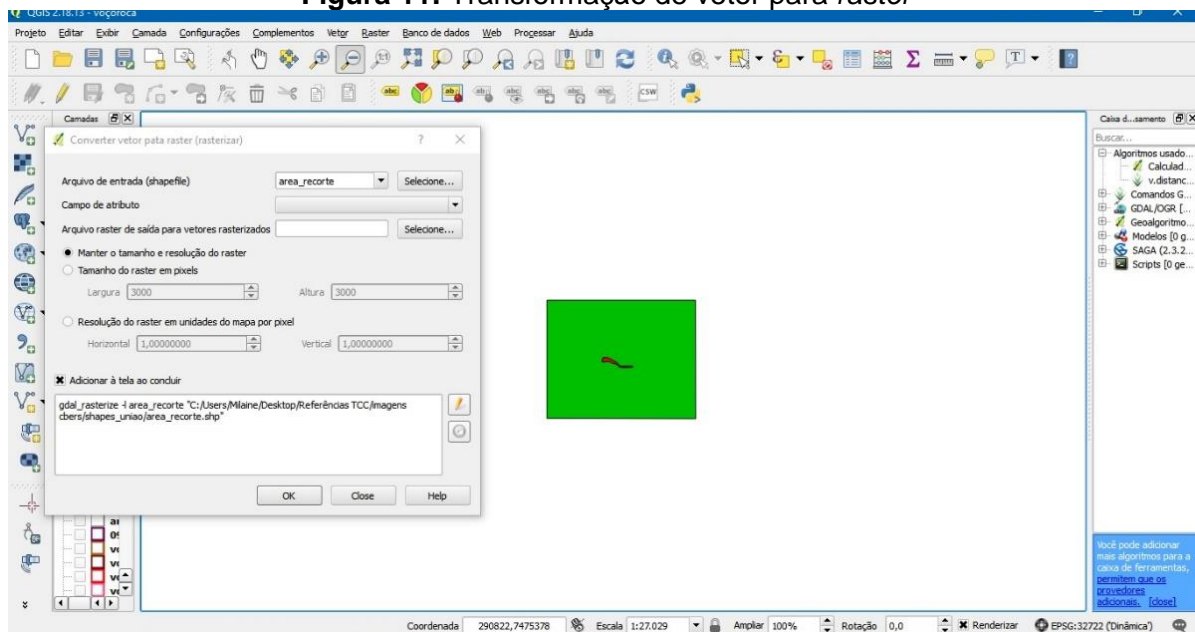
Figura 11: Transformação de vetor para raster

QGIS 2.18.13 - voçoroca

Projeto Editar Exibir Camada Configurações Complementos Vetor Raster Banco de dados Web Processar Ajuda

Camadas

Converter vetor pata raster (rasterizar)

?

Arquivo de entrada (shapefile) area_recorte Selecione...

Campo de atributo

Arquivo raster de saída para vetores rasterizados Selecione...

Manter o tamanho e resolução do raster

Tamanho do raster em pixels

Largura 3000 Altura 3000

Resolução do raster em unidades do mapa por pixel

Horizontal 1,00000000 Vertical 1,00000000

Adicionar à tela ao concluir

gdal_rasterize -l area_recorte "C:/Users/Milaine/Desktop/Referências TCC/imagens cbers/shapes_uniao/area_recorte.shp"

OK Close Help

ai
0!
vi
vi
vi

Caixa d...samento

Buscar...

Algoritmos usado...
Calculad...
v.distanc...
Comandos G...
GDAL/OGR [...
Geoalgoritmo...
Modelos [0 g...
SAGA (2.3.2...
Scripts [0 ge...

Você pode adicionar mais algoritmos para a caixa de ferramentas, permitem que os provedores adicionais. [close]

Coordenada 290822,7475378 Escala 1:27.029 Ampliar 100% Rotação 0,0 Renderizar EPSG:32722 (Dinâmica)